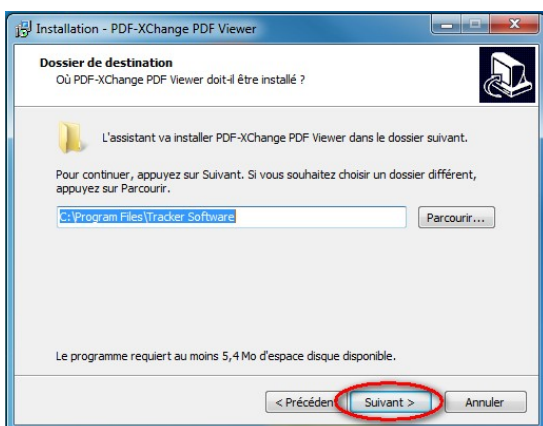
Installation - PDF-XChange PDF Viewer

Dossier de destination
Où PDF-XChange PDF Viewer doit-il être installé ?

L'assistant va installer PDF-XChange PDF Viewer dans le dossier suivant.

Pour continuer, appuyez sur Suivant. Si vous souhaitez choisir un dossier différent, appuyez sur Parcourir.

C:\Program Files\Tracker Software

Parcourir...

Le programme requiert au moins 5,4 Mo d'espace disque disponible.

< Précédent

Suivant >

Annuler